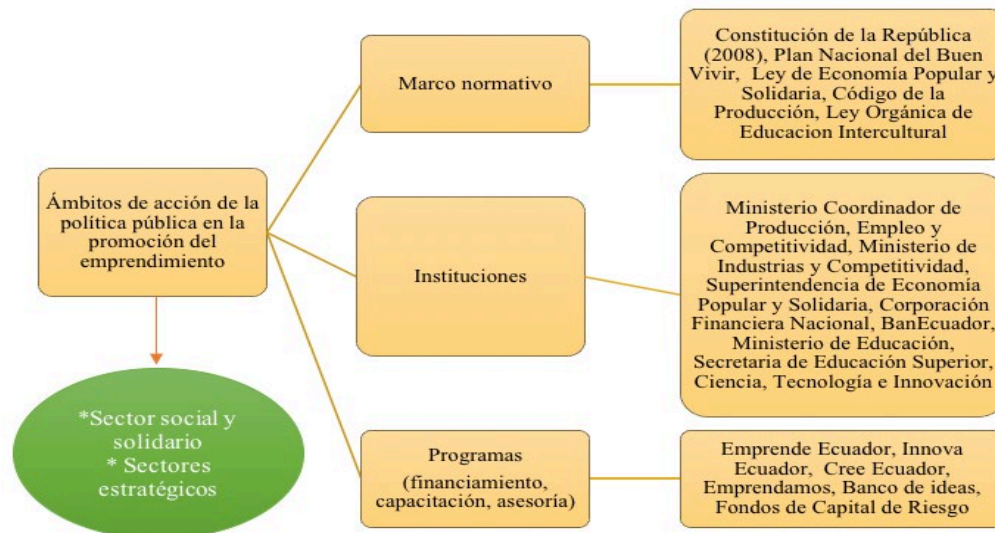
Ámbitos de acción de la política pública en la promoción del emprendimiento

*Sector social y solidario
* Sectores estratégicos

Marco normativo

Constitución de la República (2008), Plan Nacional del Buen Vivir, Ley de Economía Popular y Solidaria, Código de la Producción, Ley Orgánica de Educacion Intercultural

Instituciones

Ministerio Coordinador de Producción, Empleo y Competitividad, Ministerio de Industrias y Competitividad, Superintendencia de Economía Popular y Solidaria, Corporación Financiera Nacional, BanEcuador, Ministerio de Educación, Secretaria de Educación Superior, Ciencia, Tecnología e Innovación

Programas
(financiamiento, capacitación, asesoría)

Emprende Ecuador, Innova Ecuador, Cree Ecuador, Emprendamos, Banco de ideas, Fondos de Capital de Riesgo